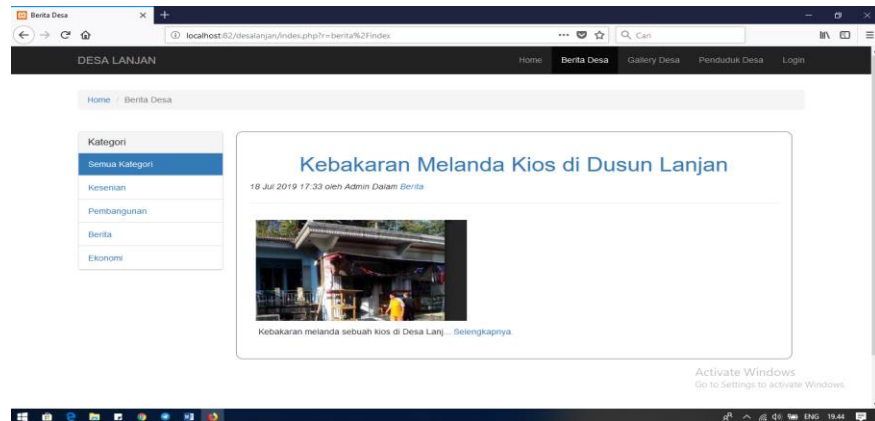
Berita Desa

localhost:82/desalanjan/index.php?r=berita%2Findex

Cari

DESA LANJAN

Home Berita Desa Gallery Desa Penduduk Desa Login

Home / Berita Desa

Kategori

Semua Kategori

Kesenian

Pembangunan

Berita

Ekonomi

Kebakaran Melanda Kios di Dusun Lanjan

18 Jul 2019 17:33 oleh Admin Dalam Berita

Kebakaran melanda sebuah kios di Desa Lanj... Selengkapnya

Activate Windows
Go to Settings to activate Windows.

ENG 19.44